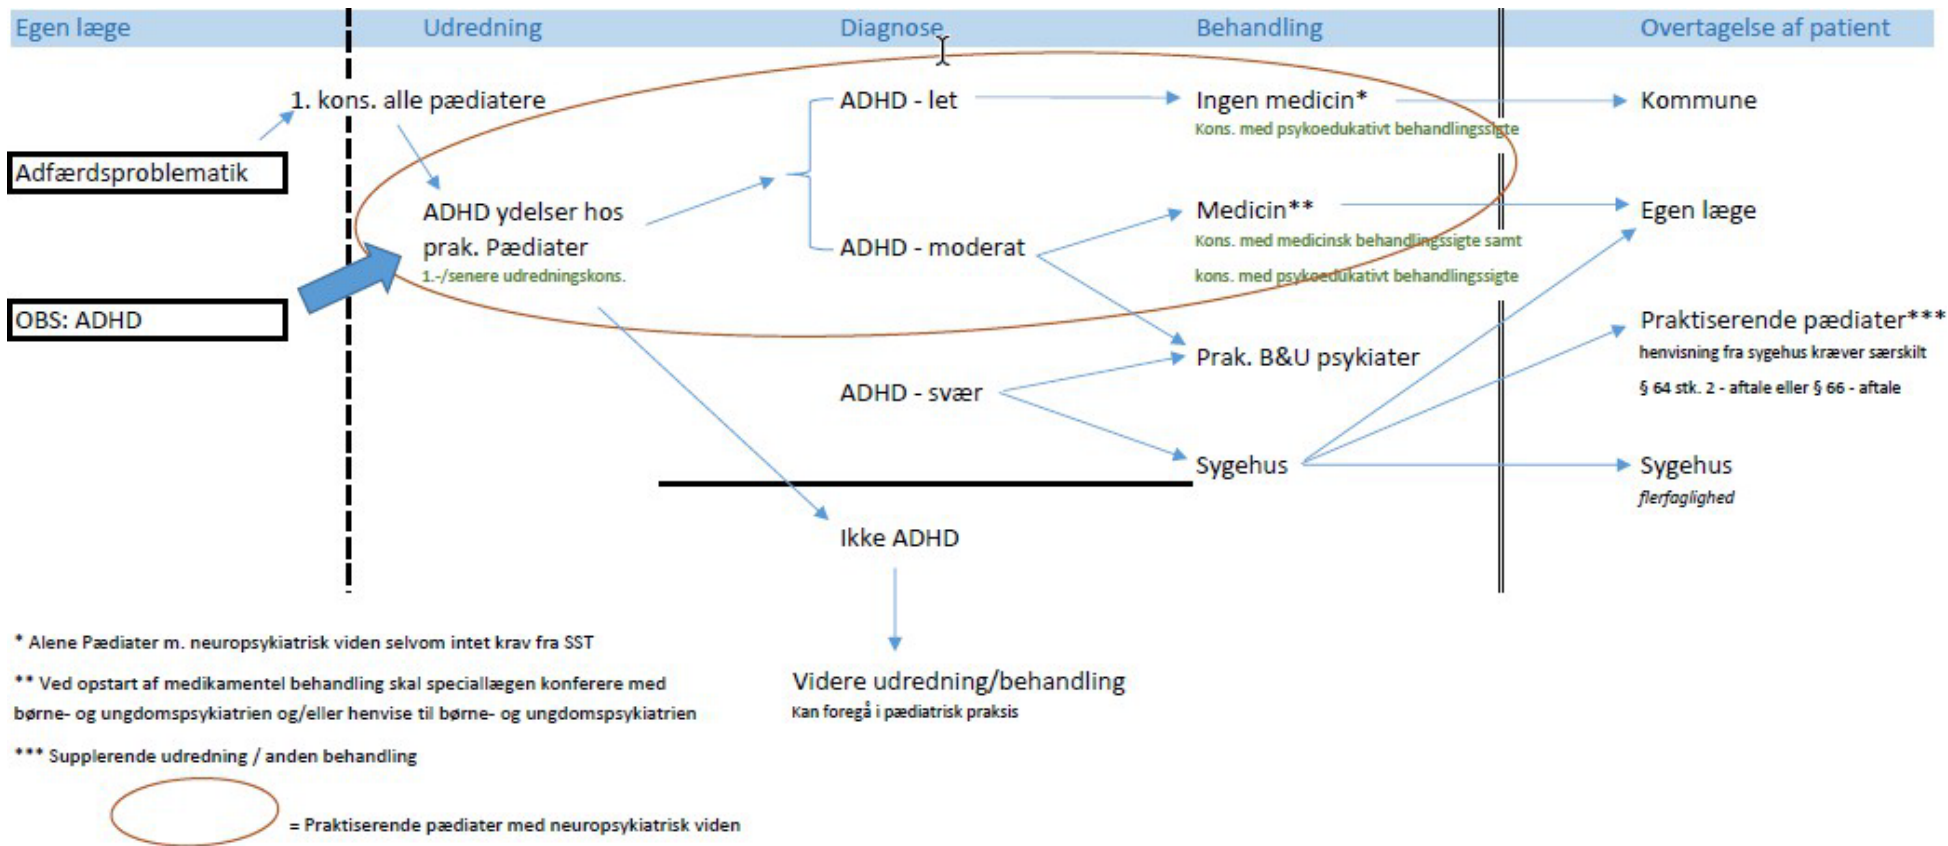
Egen læge
Udredning
Diagnose
Behandling
Overtagelse af patient

1. kons. alle pædiatere

Adfærdsproblematik

ADHD ydelser hos prak. Pædiater
1.-/senere udredningskons.

OBS: ADHD

ADHD - let
ADHD - moderat
ADHD - svær

Ingen medicin*
Kons. med psykoedukativt behandlingssigte

Medicin**
Kons. med medicinsk behandlingssigte samt kons. med psykoedukativt behandlingssigte

Prak. B&U psykiater

Sygehus

Kommune

Egen læge

Praktiserende pædiater***
henvisning fra sygehus kræver særskilt § 64 stk. 2 - aftale eller § 66 - aftale

Sygehus
flerfaglighed

Ikke ADHD

Videre udredning/behandling
Kan foregå i pædiatrisk praksis

* Alene Pædiater m. neuropsykiatrisk viden selvom intet krav fra SST

** Ved opstart af medikamentel behandling skal speciallægen konferere med børne- og ungdomspsykiatrien og/eller henvise til børne- og ungdomspsykiatrien

*** Supplerende udredning / anden behandling

= Praktiserende pædiater med neuropsykiatrisk viden